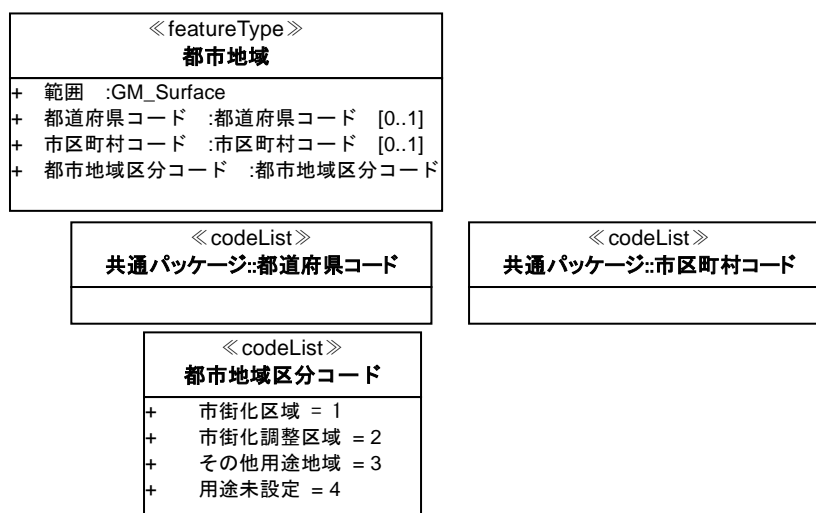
≪featureType≫
都市地域

+ 範囲 :GM_Surface
+ 都道府県コード :都道府県コード [0..1]
+ 市区町村コード :市区町村コード [0..1]
+ 都市地域区分コード :都市地域区分コード

≪codeList≫
共通パッケージ::都道府県コード

≪codeList≫
共通パッケージ::市区町村コード

≪codeList≫
都市地域区分コード

+ 市街化区域 = 1
+ 市街化調整区域 = 2
+ その他用途地域 = 3
+ 用途未設定 = 4